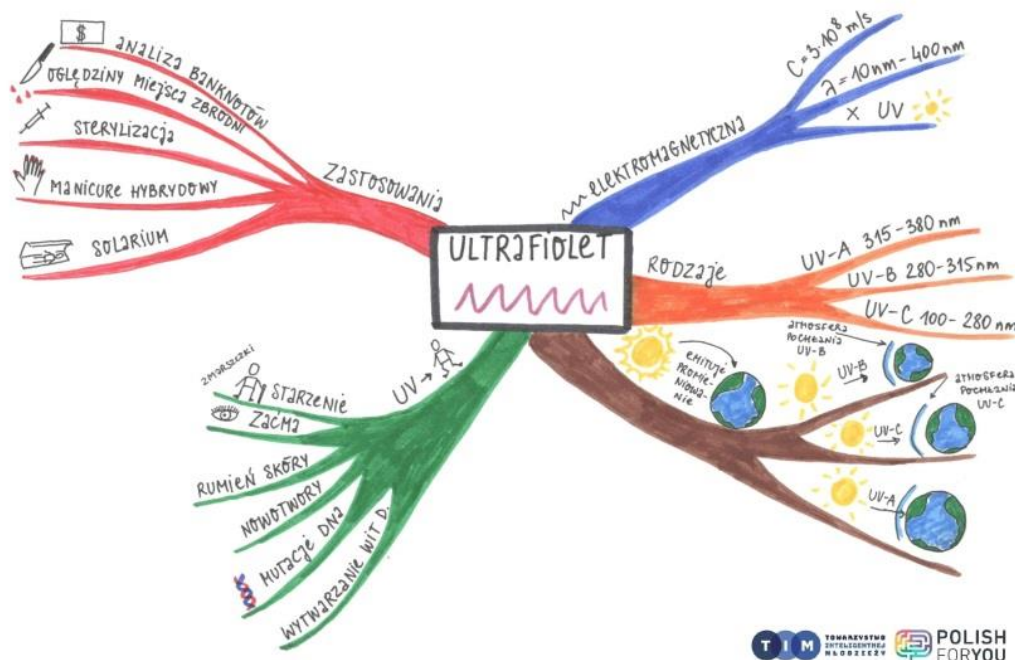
ULTRAFIOLET

ZASTOSOWANIA
$
ANALIZA BANKNOTÓW
OGLĘDZINY MIEJSCA ZBRODNI
STERYLIZACJA
MANICURE HYBRYDOWY
SOLARIUM

ELEKTROMAGNETYCZNA
$C = 3 \cdot 10^8$ m/s
$\lambda = 10nm - 400nm$
X UV

RODZAJE
UV-A 315-380 nm
UV-B 280-315 nm
UV-C 100-280 nm

EMITUJE PROMIENIOWANIE
ATMOSFERA POCHŁANIA UV-B
UV-B
ATMOSFERA POCHŁANIA UV-C
UV-C
UV-A

UV →
ZMARSZCZKI
STARZENIE
ZAĆMA
RUMIEŃ SKÓRY
NOWOTWORY
MUTACJE DNA
WYTWARZANIE WIT. D

TIM TOWARZYSTWO INTELIGENTNEJ MŁODZIEŻY
POLISH FORYOU